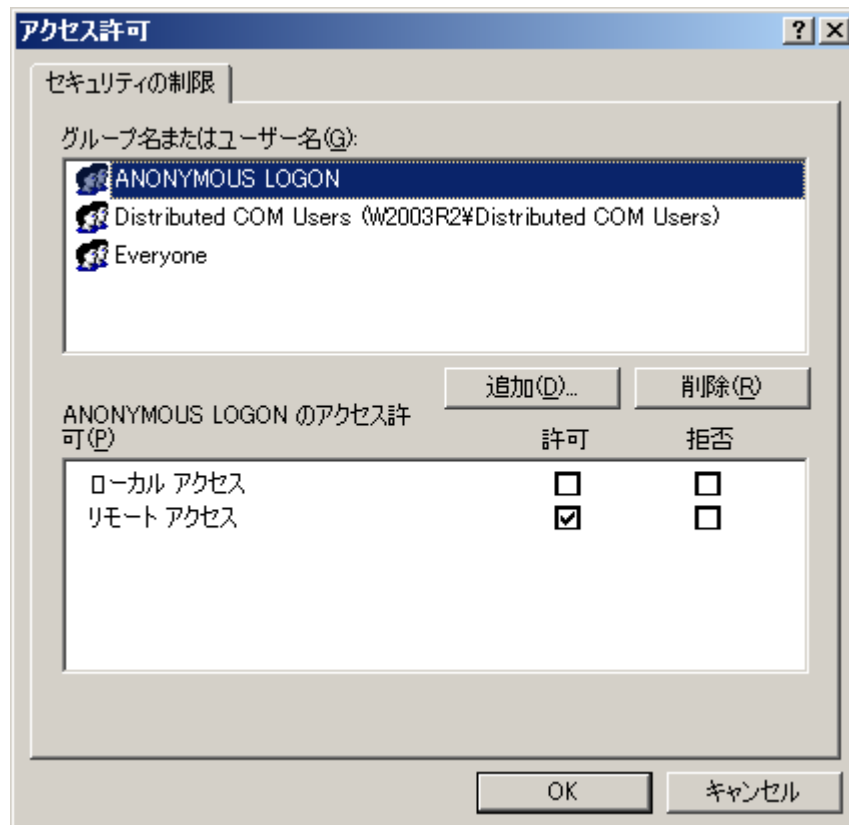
アクセス許可

?
X

セキュリティの制限

グループ名またはユーザー名(G):

ANONYMOUS LOGON
Distributed COM Users (W2003R2¥Distributed COM Users)
Everyone

追加(D)...
削除(R)

ANONYMOUS LOGON のアクセス許可(P)

| | 許可 | 拒否 |
|---|---|---|
| ローカル アクセス | ☐ | ☐ |
| リモート アクセス | ☑ | ☐ |

OK
キャンセル